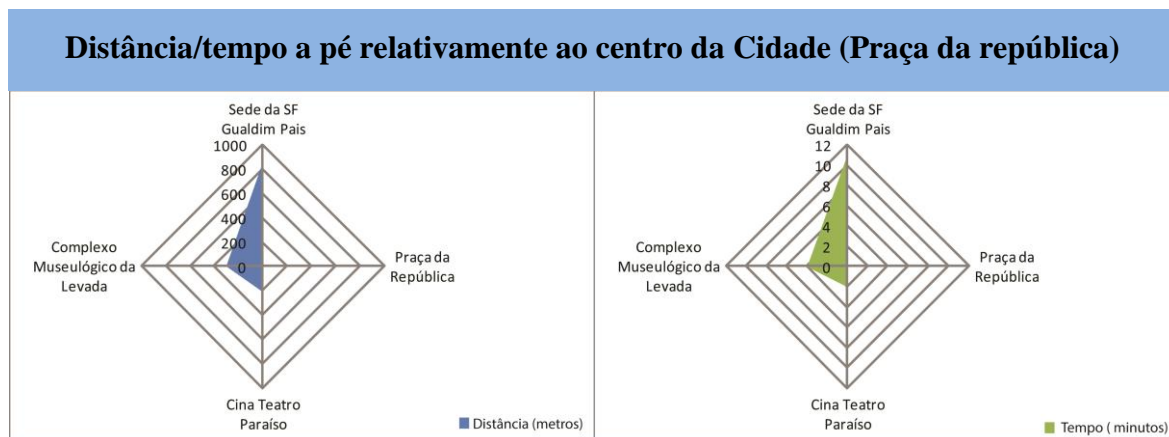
Distância/tempo a pé relativamente ao centro da Cidade (Praça da república)

Sede da SF Gualdim Pais

1000
800
600
400
200
0

Praça da República

Cina Teatro Paraíso

Complexo Museulógico da Levada

Distância (metros)

Sede da SF Gualdim Pais

12
10
8
6
4
2
0

Praça da República

Cina Teatro Paraíso

Complexo Museulógico da Levada

Tempo ( minutos)